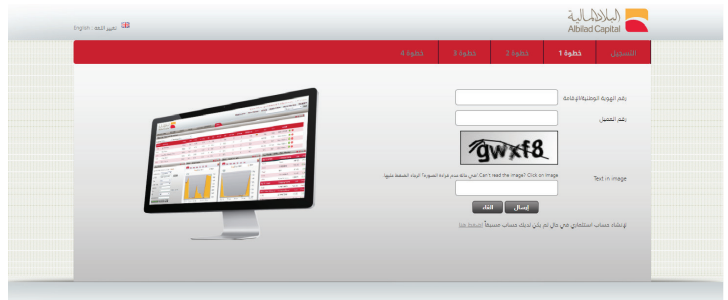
البلاد المالية
Albilad Capital

English | تغيير اللغة

التسجيل
خطوة 1
خطوة 2
خطوة 3
خطوة 4

رقم الهوية الوطنية/الإقامة

رقم العميل

gwxf8

Text in image

Can't read the image? Click on image في حالة عدم قراءة الصورة؟ الرجاء الضغط عليها

إرسال
إلغاء

لإنشاء حساب استثماري في حال لم يكن لديك حساب مسبقاً اضغط هنا